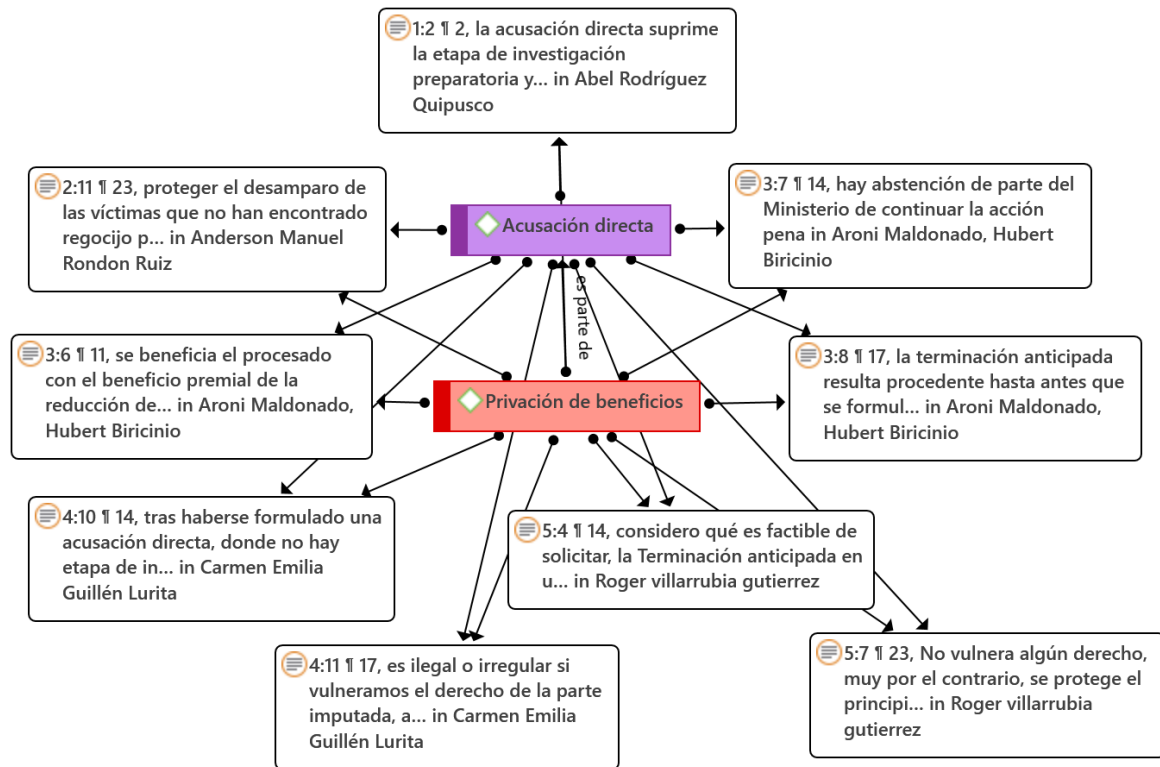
1:2 ¶ 2, la acusación directa suprime la etapa de investigación preparatoria y... in Abel Rodríguez Quipusco

2:11 ¶ 23, proteger el desamparo de las víctimas que no han encontrado regocijo p... in Anderson Manuel Rondon Ruiz

Acusación directa

3:7 ¶ 14, hay abstención de parte del Ministerio de continuar la acción pena in Aroni Maldonado, Hubert Biricinio

es parte de

3:6 ¶ 11, se beneficia el procesado con el beneficio premial de la reducción de... in Aroni Maldonado, Hubert Biricinio

Privación de beneficios

3:8 ¶ 17, la terminación anticipada resulta procedente hasta antes que se formul... in Aroni Maldonado, Hubert Biricinio

4:10 ¶ 14, tras haberse formulado una acusación directa, donde no hay etapa de in... in Carmen Emilia Guillén Lurita

5:4 ¶ 14, considero qué es factible de solicitar, la Terminación anticipada en u... in Roger villarrubia gutierrez

4:11 ¶ 17, es ilegal o irregular si vulneramos el derecho de la parte imputada, a... in Carmen Emilia Guillén Lurita

5:7 ¶ 23, No vulnera algún derecho, muy por el contrario, se protege el principi... in Roger villarrubia gutierrez